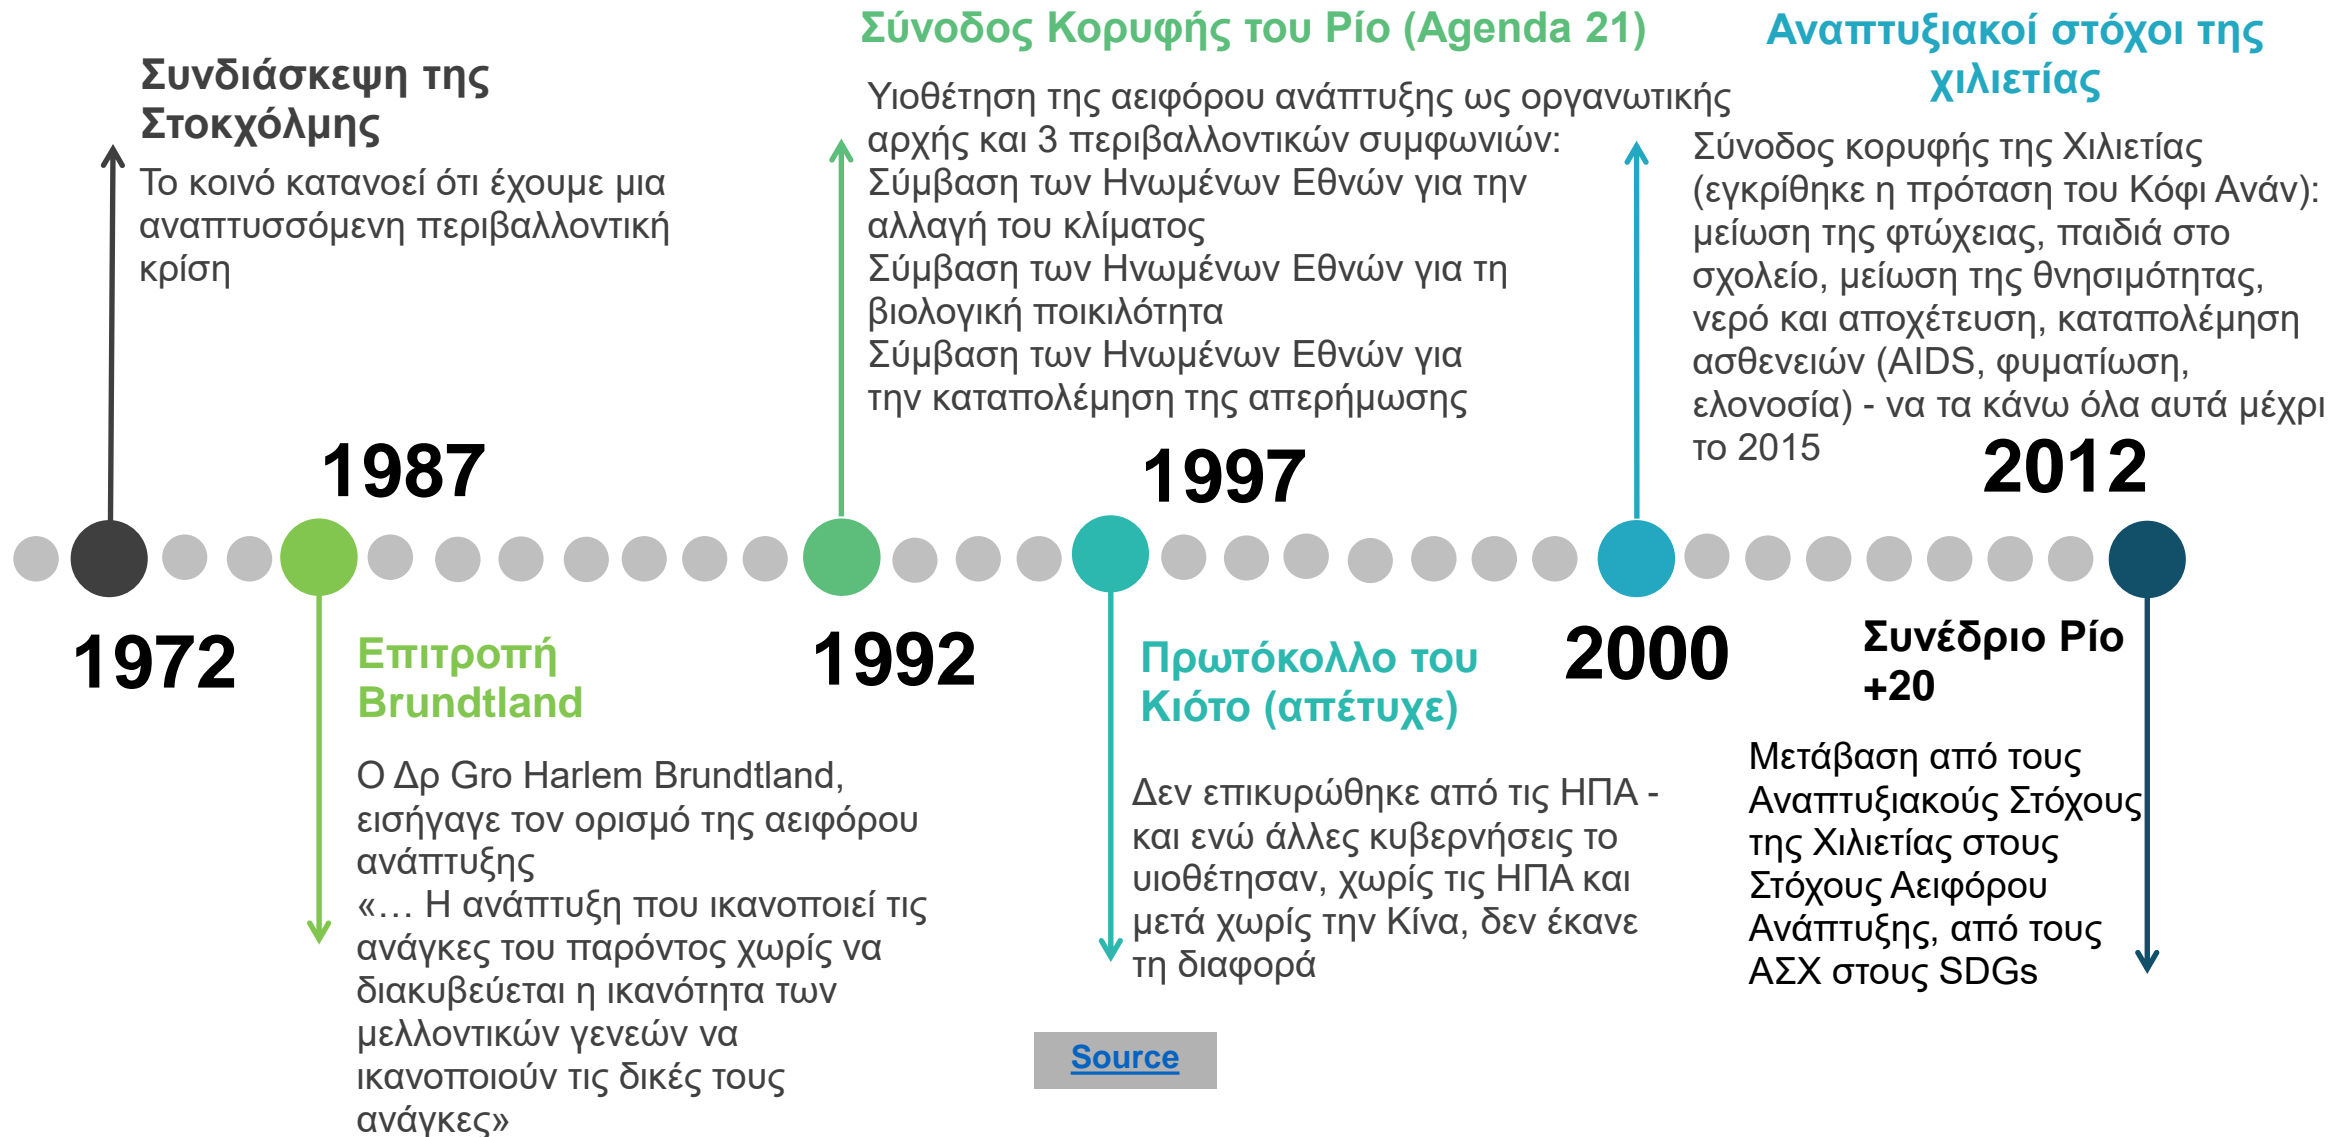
Συνδιάσκεψη της Στοκχόλμης

Το κοινό κατανοεί ότι έχουμε μια αναπτυσσόμενη περιβαλλοντική κρίση

1972

1987

Επιτροπή Brundtland

Ο Δρ Gro Harlem Brundtland, εισήγαγε τον ορισμό της αειφόρου ανάπτυξης
«… Η ανάπτυξη που ικανοποιεί τις ανάγκες του παρόντος χωρίς να διακυβεύεται η ικανότητα των μελλοντικών γενεών να ικανοποιούν τις δικές τους ανάγκες»

Σύνοδος Κορυφής του Ρίο (Agenda 21)

Υιοθέτηση της αειφόρου ανάπτυξης ως οργανωτικής αρχής και 3 περιβαλλοντικών συμφωνιών:
Σύμβαση των Ηνωμένων Εθνών για την αλλαγή του κλίματος
Σύμβαση των Ηνωμένων Εθνών για τη βιολογική ποικιλότητα
Σύμβαση των Ηνωμένων Εθνών για την καταπολέμηση της απερήμωσης

1992

1997

Πρωτόκολλο του Κιότο (απέτυχε)

Δεν επικυρώθηκε από τις ΗΠΑ - και ενώ άλλες κυβερνήσεις το υιοθέτησαν, χωρίς τις ΗΠΑ και μετά χωρίς την Κίνα, δεν έκανε τη διαφορά

Αναπτυξιακοί στόχοι της χιλιετίας

Σύνοδος κορυφής της Χιλιετίας (εγκρίθηκε η πρόταση του Κόφι Ανάν): μείωση της φτώχειας, παιδιά στο σχολείο, μείωση της θνησιμότητας, νερό και αποχέτευση, καταπολέμηση ασθενειών (AIDS, φυματίωση, ελονοσία) - να τα κάνω όλα αυτά μέχρι το 2015

2000

2012

Συνέδριο Ρίο +20

Μετάβαση από τους Αναπτυξιακούς Στόχους της Χιλιετίας στους Στόχους Αειφόρου Ανάπτυξης, από τους ΑΣΧ στους SDGs

Source